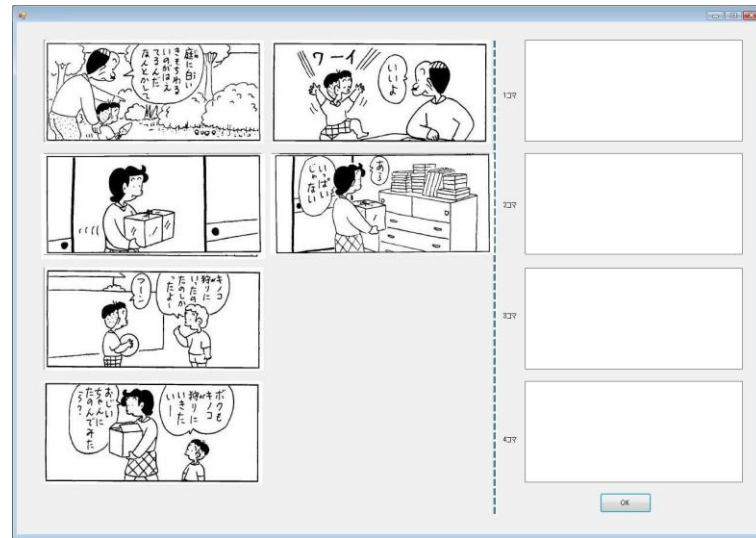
庭に白いきのこはえてるんだなんとかして

ワーイ

いいよ

あっ

いっぱいじゃない

キノコ狩りにいったのかフーン

ボクもキノコ狩りにいきたい!

おじいちゃんにたのんでみたら?

1コマ

2コマ

3コマ

4コマ

OK